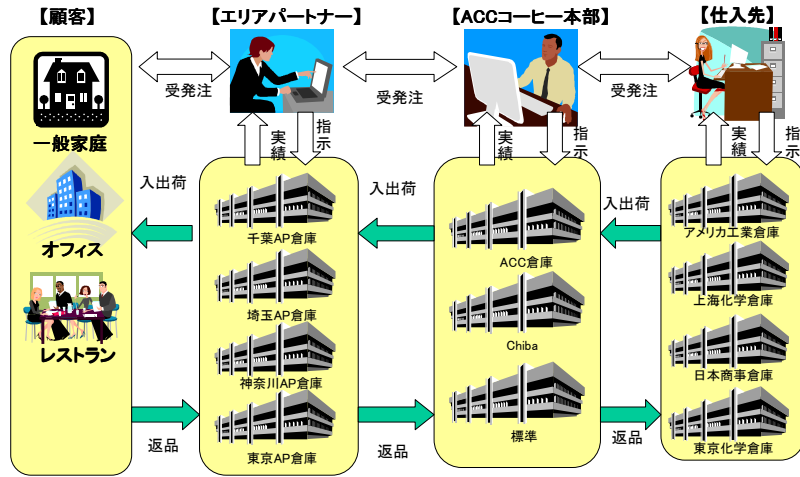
【顧客】

【エリアパートナー】

【ACCコーヒー本部】

【仕入先】

受発注

受発注

受発注

一般家庭

オフィス

レストラン

実績

指示

実績

指示

実績

指示

入出荷

入出荷

入出荷

千葉AP倉庫

埼玉AP倉庫

神奈川AP倉庫

東京AP倉庫

ACC倉庫

Chiba

標準

アメリカ工業倉庫

上海化学倉庫

日本商事倉庫

東京化学倉庫

返品

返品

返品